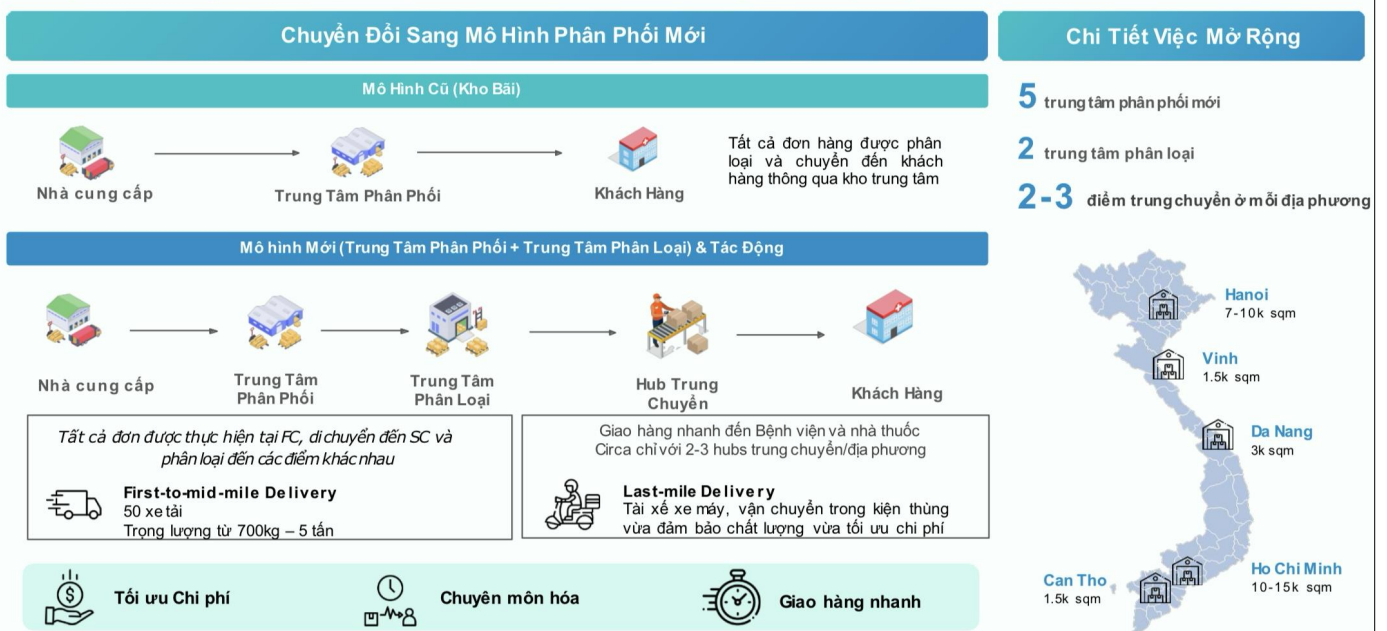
Chuyển Đổi Sang Mô Hình Phân Phối Mới

Mô Hình Cũ (Kho Bãi)

Nhà cung cấp

Trung Tâm Phân Phối

Khách Hàng

Tất cả đơn hàng được phân loại và chuyển đến khách hàng thông qua kho trung tâm

Mô hình Mới (Trung Tâm Phân Phối + Trung Tâm Phân Loại) & Tác Động

Nhà cung cấp

Trung Tâm Phân Phối

Trung Tâm Phân Loại

Hub Trung Chuyển

Khách Hàng

Tất cả đơn được thực hiện tại FC, di chuyển đến SC và phân loại đến các điểm khác nhau

First-to-mid-mile Delivery
50 xe tải
Trọng lượng từ 700kg – 5 tấn

Giao hàng nhanh đến Bệnh viện và nhà thuốc
Circa chỉ với 2-3 hubs trung chuyển/địa phương

Last-mile Delivery
Tài xế xe máy, vận chuyển trong kiện thùng vừa đảm bảo chất lượng vừa tối ưu chi phí

Tối ưu Chi phí

Chuyên môn hóa

Giao hàng nhanh

Chi Tiết Việc Mở Rộng

5 trung tâm phân phối mới

2 trung tâm phân loại

2-3 điểm trung chuyển ở mỗi địa phương

Hanoi
7-10k sqm

Vinh
1.5k sqm

Da Nang
3k sqm

Can Tho
1.5k sqm

Ho Chi Minh
10-15k sqm